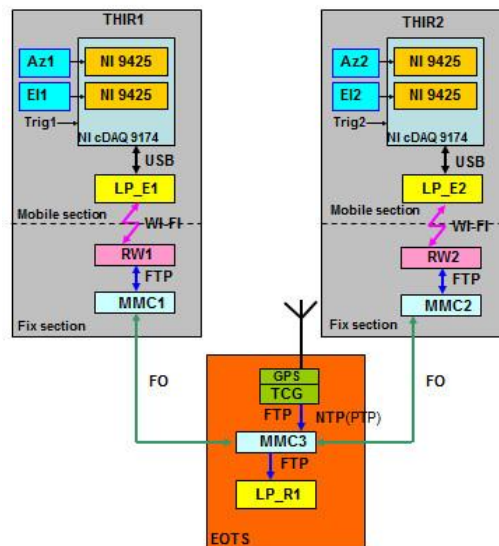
THIR1

Az1
NI 9425
El1
NI 9425
Trig1
NI cDAQ 9174
USB
LP_E1
Mobile section
Wi-Fi
RW1
FTP
MMC1
Fix section

THIR2

Az2
NI 9425
El2
NI 9425
Trig2
NI cDAQ 9174
USB
LP_E2
Mobile section
Wi-Fi
RW2
FTP
MMC2
Fix section

FO
FO

GPS
TCG
FTP
NTP(PTP)
MMC3
FTP
LP_R1
EOTS